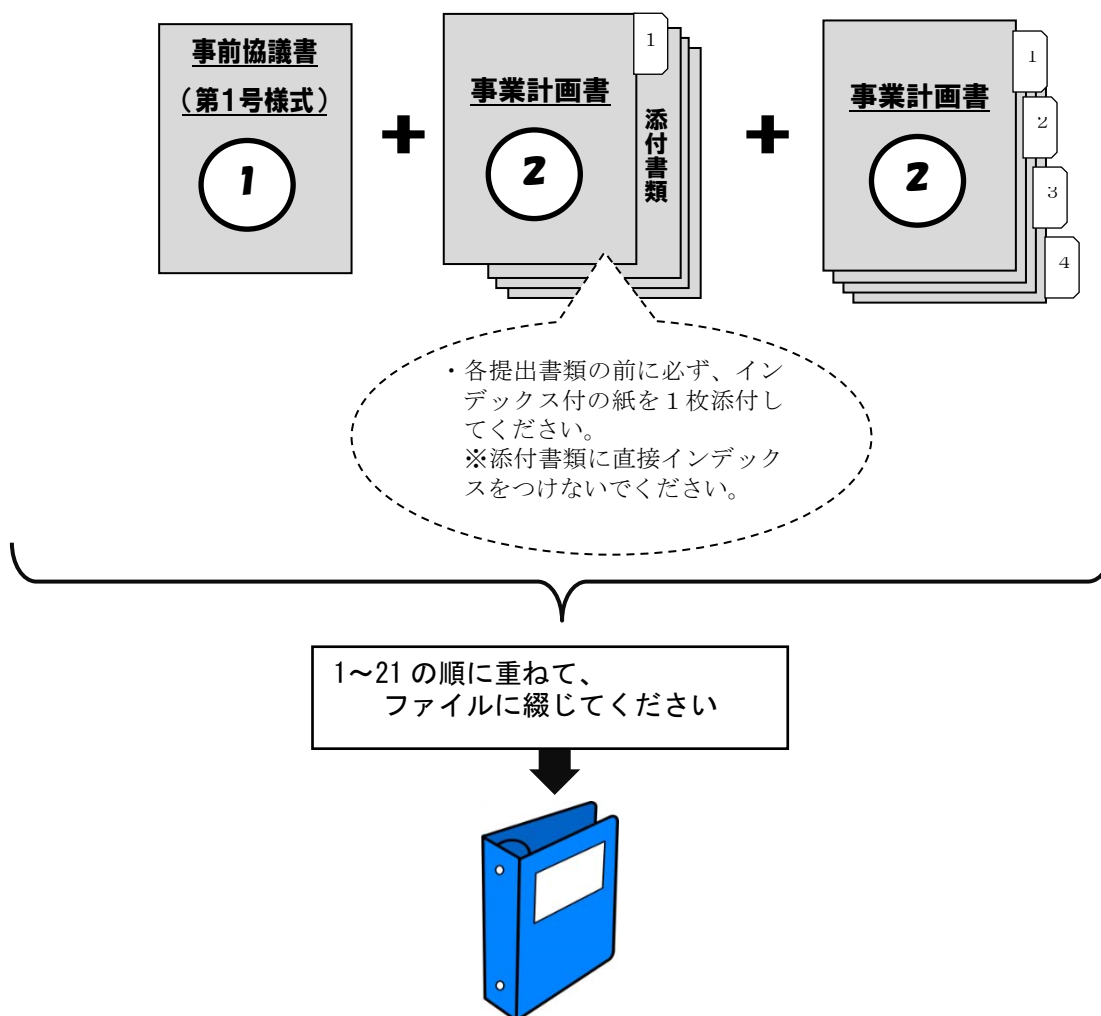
事前協議書

（第1号様式）

1

＋

1

事業計画書

添付書類

2

＋

事業計画書

2

1

2

3

4

・各提出書類の前に必ず、インデックス付の紙を１枚添付してください。
※添付書類に直接インデックスをつけないでください。

1～21 の順に重ねて、
ファイルに綴じてください